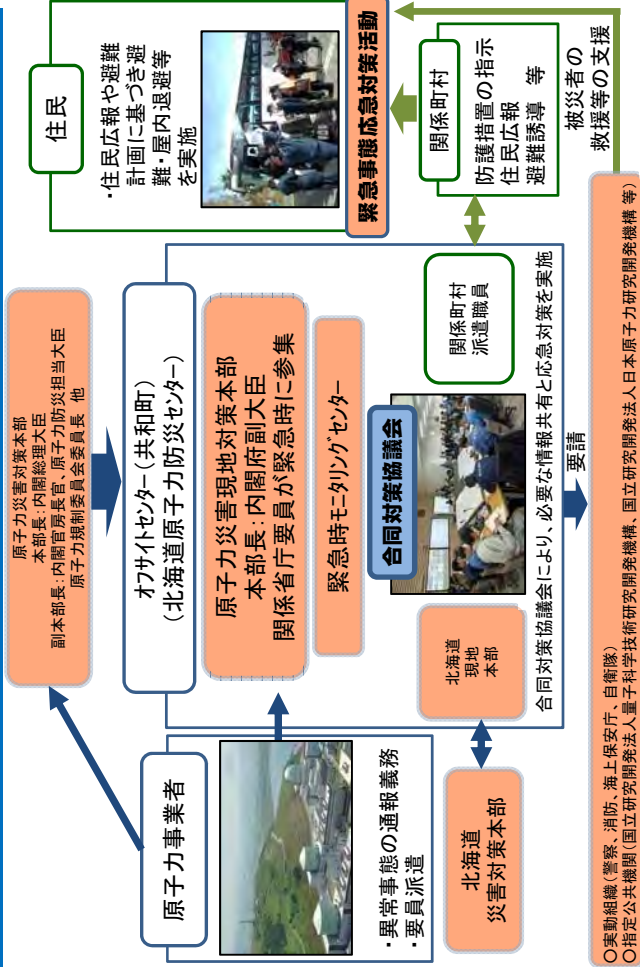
住民

・住民広報や避難計画に基づき避難・屋内退避等を実施

緊急事態応急対策活動

関係町村

防護措置の指示
住民広報
避難誘導　等

被災者の救援等の支援

原子力災害対策本部
本部長：内閣総理大臣
副本部長：内閣官房長官、原子力防災担当大臣
原子力規制委員会委員長　他

オフサイトセンター（共和町）
（北海道原子力防災センター）

原子力災害現地対策本部
本部長：内閣府副大臣
関係省庁要員が緊急時に参集

緊急時モニタリングセンター

関係町村派遣職員

合同対策協議会

合同対策協議会により、必要な情報共有と応急対策を実施

北海道現地本部

要請

原子力事業者

・異常事態の通報義務
・要員派遣

北海道災害対策本部

○実動組織（警察、消防、海上保安庁、自衛隊）
○指定公共機関（国立研究開発法人量子科学技術研究開発機構、国立研究開発法人日本原子力研究開発機構 等）